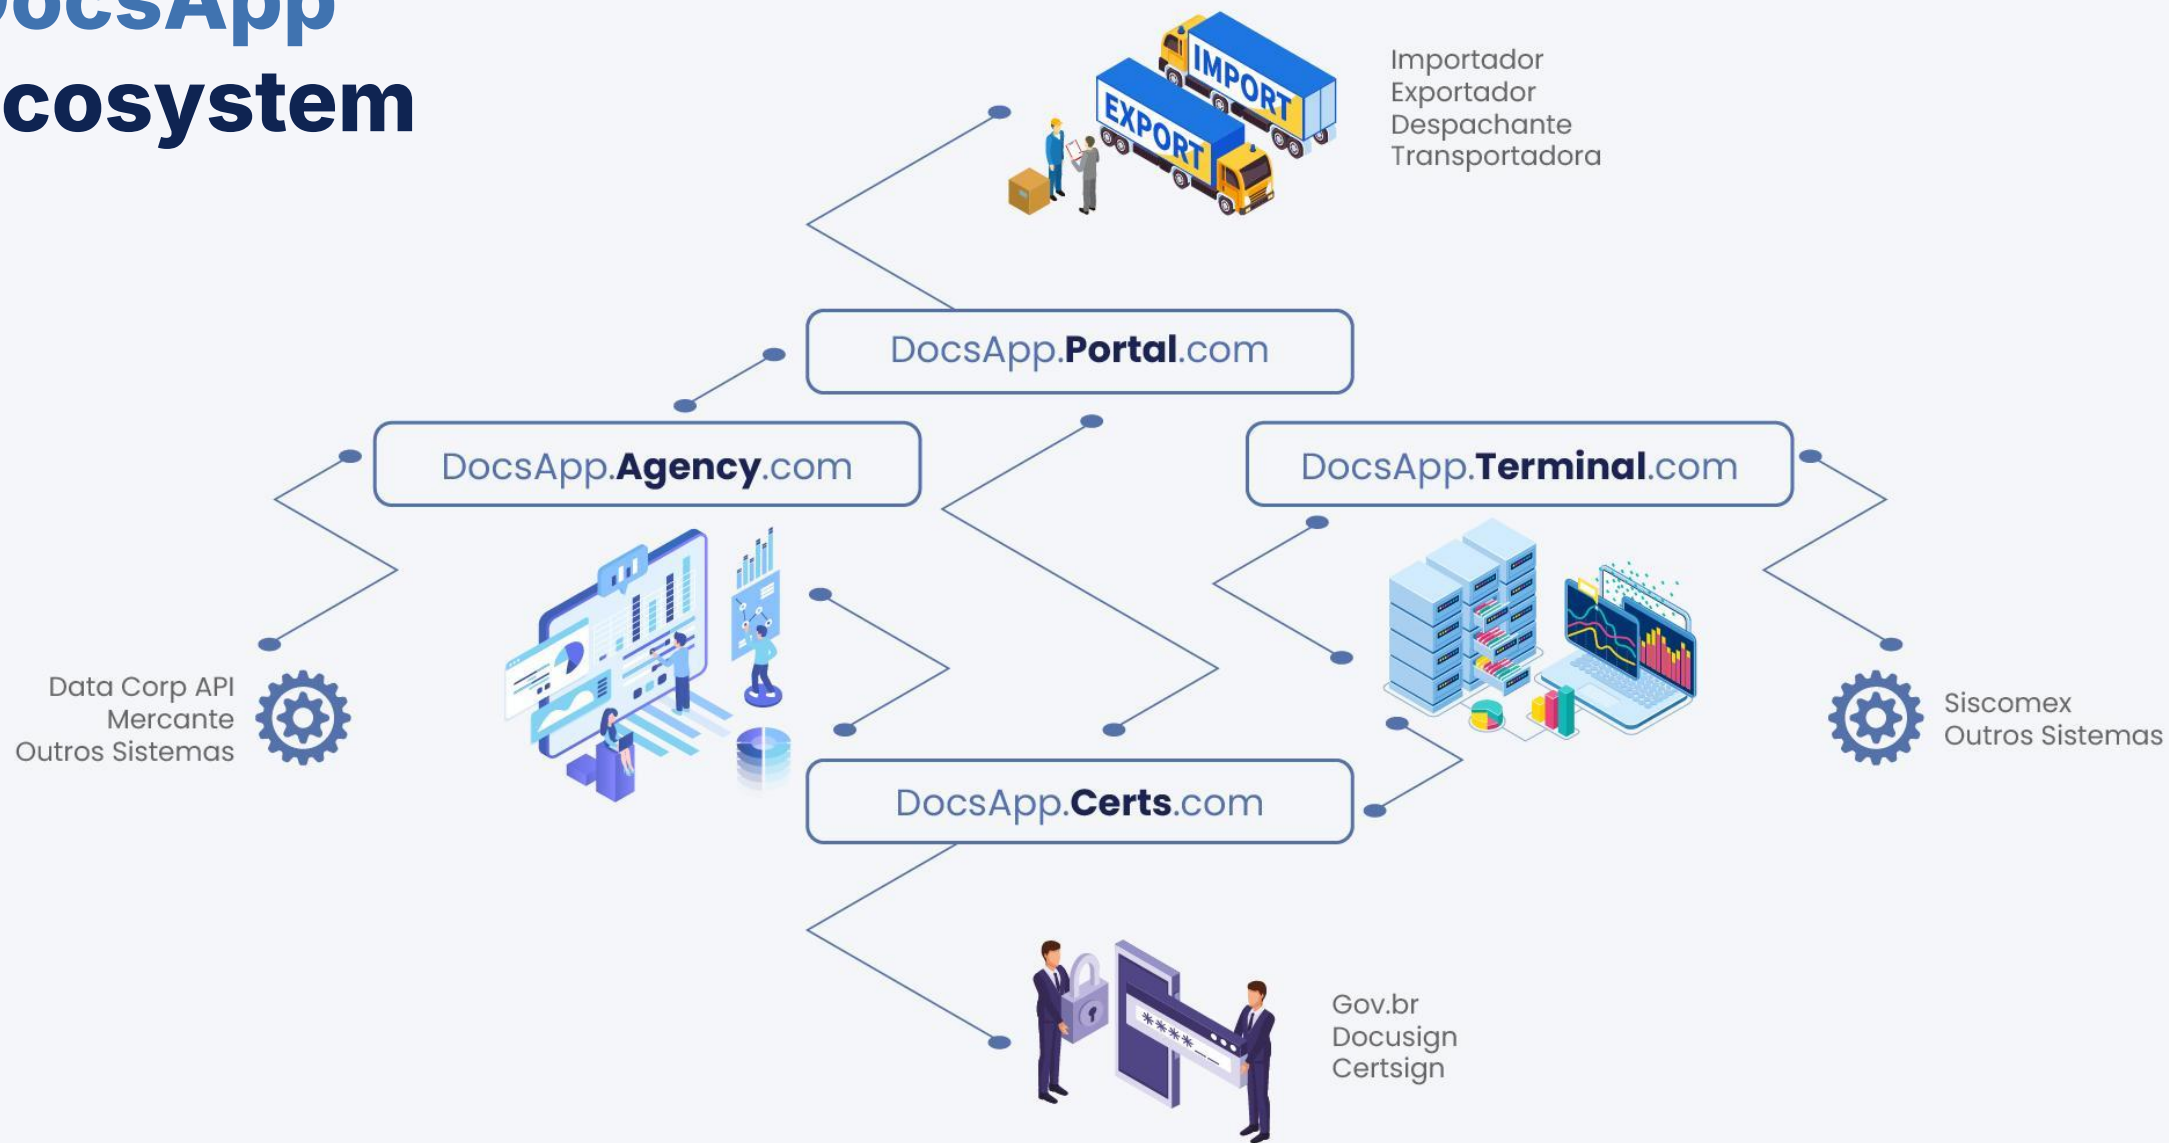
ocsApp
cosystem

IMPORT
EXPORT

Importador
Exportador
Despachante
Transportadora

DocsApp.Portal.com

DocsApp.Agency.com

DocsApp.Terminal.com

Data Corp API
Mercante
Outros Sistemas

Siscomex
Outros Sistemas

DocsApp.Certs.com

Gov.br
Docusign
Certsign